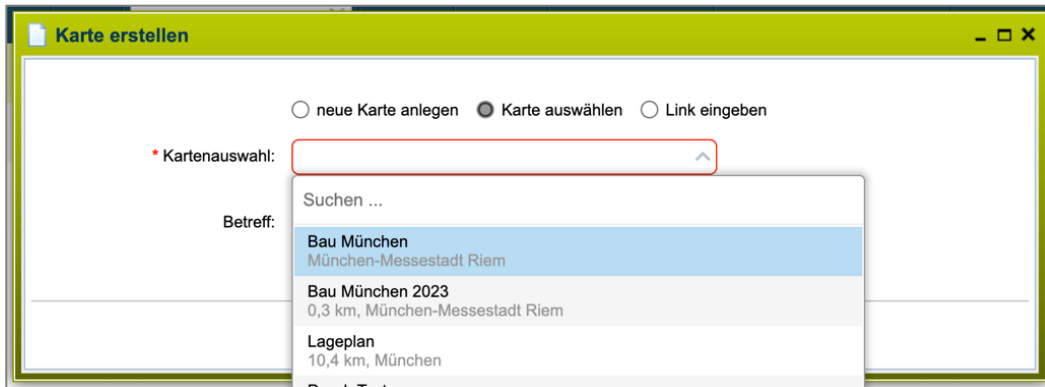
Karte erstellen

neue Karte anlegen Karte auswählen Link eingeben

* Kartenauswahl:

Betreff:

Suchen ...

Bau München
München-Messestadt Riem

Bau München 2023
0,3 km, München-Messestadt Riem

Lageplan
10,4 km, München

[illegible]